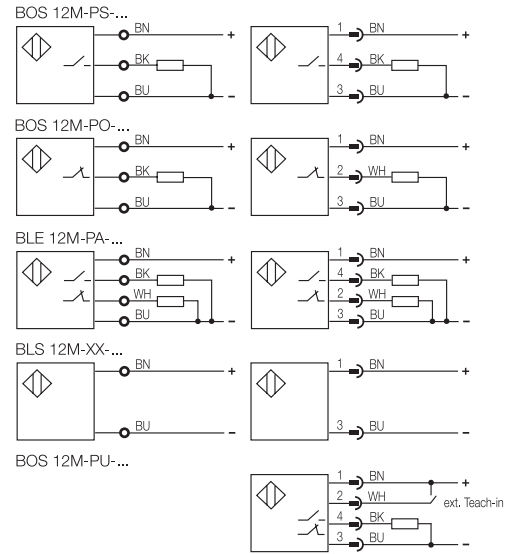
BOS 12M-PS-...

BN + BK BU –

1 BN + 4 BK 3 BU –

BOS 12M-PO-...

BN + BK BU –

1 BN + 2 WH 3 BU –

BLE 12M-PA-...

BN + BK WH BU –

1 BN + 4 BK 2 WH 3 BU –

BLS 12M-XX-...

BN + BU –

1 BN + 3 BU –

BOS 12M-PU-...

1 BN + 2 WH ext. Teach-in 4 BK 3 BU –